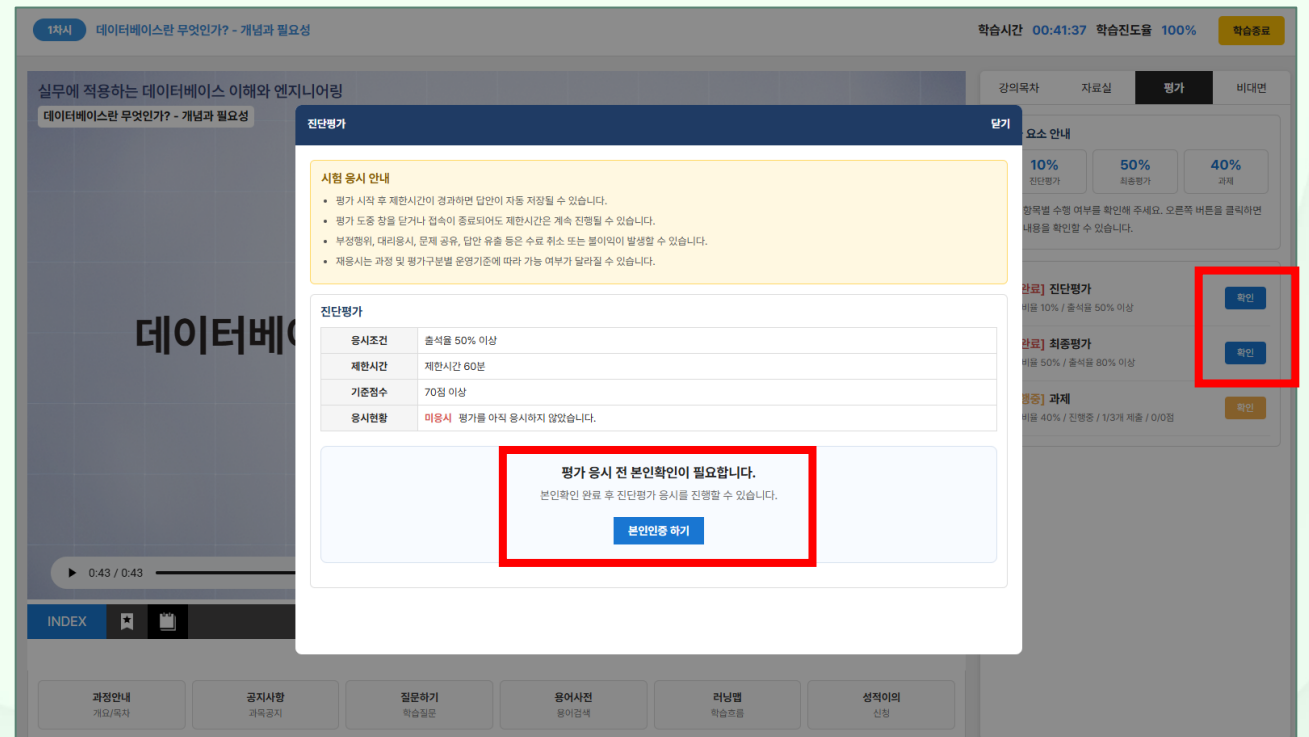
1차시 데이터베이스란 무엇인가? - 개념과 필요성

학습시간 00:41:37 학습진도율 100% 학습종료

실무에 적용하는 데이터베이스 이해와 엔지니어링

데이터베이스란 무엇인가? - 개념과 필요성

데이터베이

0:43 / 0:43

INDEX

강의목차 자료실 평가 비대면

요소 안내

10% 진단평가

50% 최종평가

40% 과제

항목별 수행 여부를 확인해 주세요. 오른쪽 버튼을 클릭하면 내용을 확인할 수 있습니다.

완료] 진단평가
비율 10% / 출석율 50% 이상
확인

완료] 최종평가
비율 50% / 출석율 80% 이상
확인

행중] 과제
비율 40% / 진행중 / 1/3개 제출 / 0/0점
확인

진단평가 닫기

시험 응시 안내
• 평가 시작 후 제한시간이 경과하면 답안이 자동 저장될 수 있습니다.
• 평가 도중 창을 닫거나 접속이 종료되어도 제한시간은 계속 진행될 수 있습니다.
• 부정행위, 대리응시, 문제 공유, 답안 유출 등은 수료 취소 또는 불이익이 발생할 수 있습니다.
• 재응시는 과정 및 평가구분별 운영기준에 따라 가능 여부가 달라질 수 있습니다.

진단평가

| 응시조건 | 출석율 50% 이상 |
|---|---|
| 제한시간 | 제한시간 60분 |
| 기준점수 | 70점 이상 |
| 응시현황 | 미응시 평가를 아직 응시하지 않았습니다. |

평가 응시 전 본인확인이 필요합니다.
본인확인 완료 후 진단평가 응시를 진행할 수 있습니다.
본인인증 하기

과정안내 개요/목차
공지사항 과목공지
질문하기 학습질문
용어사전 용어검색
러닝맵 학습흐름
성적이의 신청